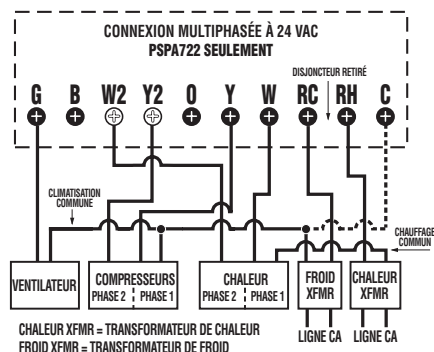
CONNEXION MULTIPHASÉE À 24 VAC
PSPA722 SEULEMENT

DISJONCTEUR RETIRÉ

G B W2 Y2 O Y W RC RH C

CLIMATISATION COMMUNE

CHAUFFAGE COMMUN

VENTILATEUR

COMPRESSEURS
PHASE 2 PHASE 1

CHALEUR
PHASE 2 PHASE 1

FROID XFMR

CHALEUR XFMR

LIGNE CA LIGNE CA

CHALEUR XFMR = TRANSFORMATEUR DE CHALEUR
FROID XFMR = TRANSFORMATEUR DE FROID